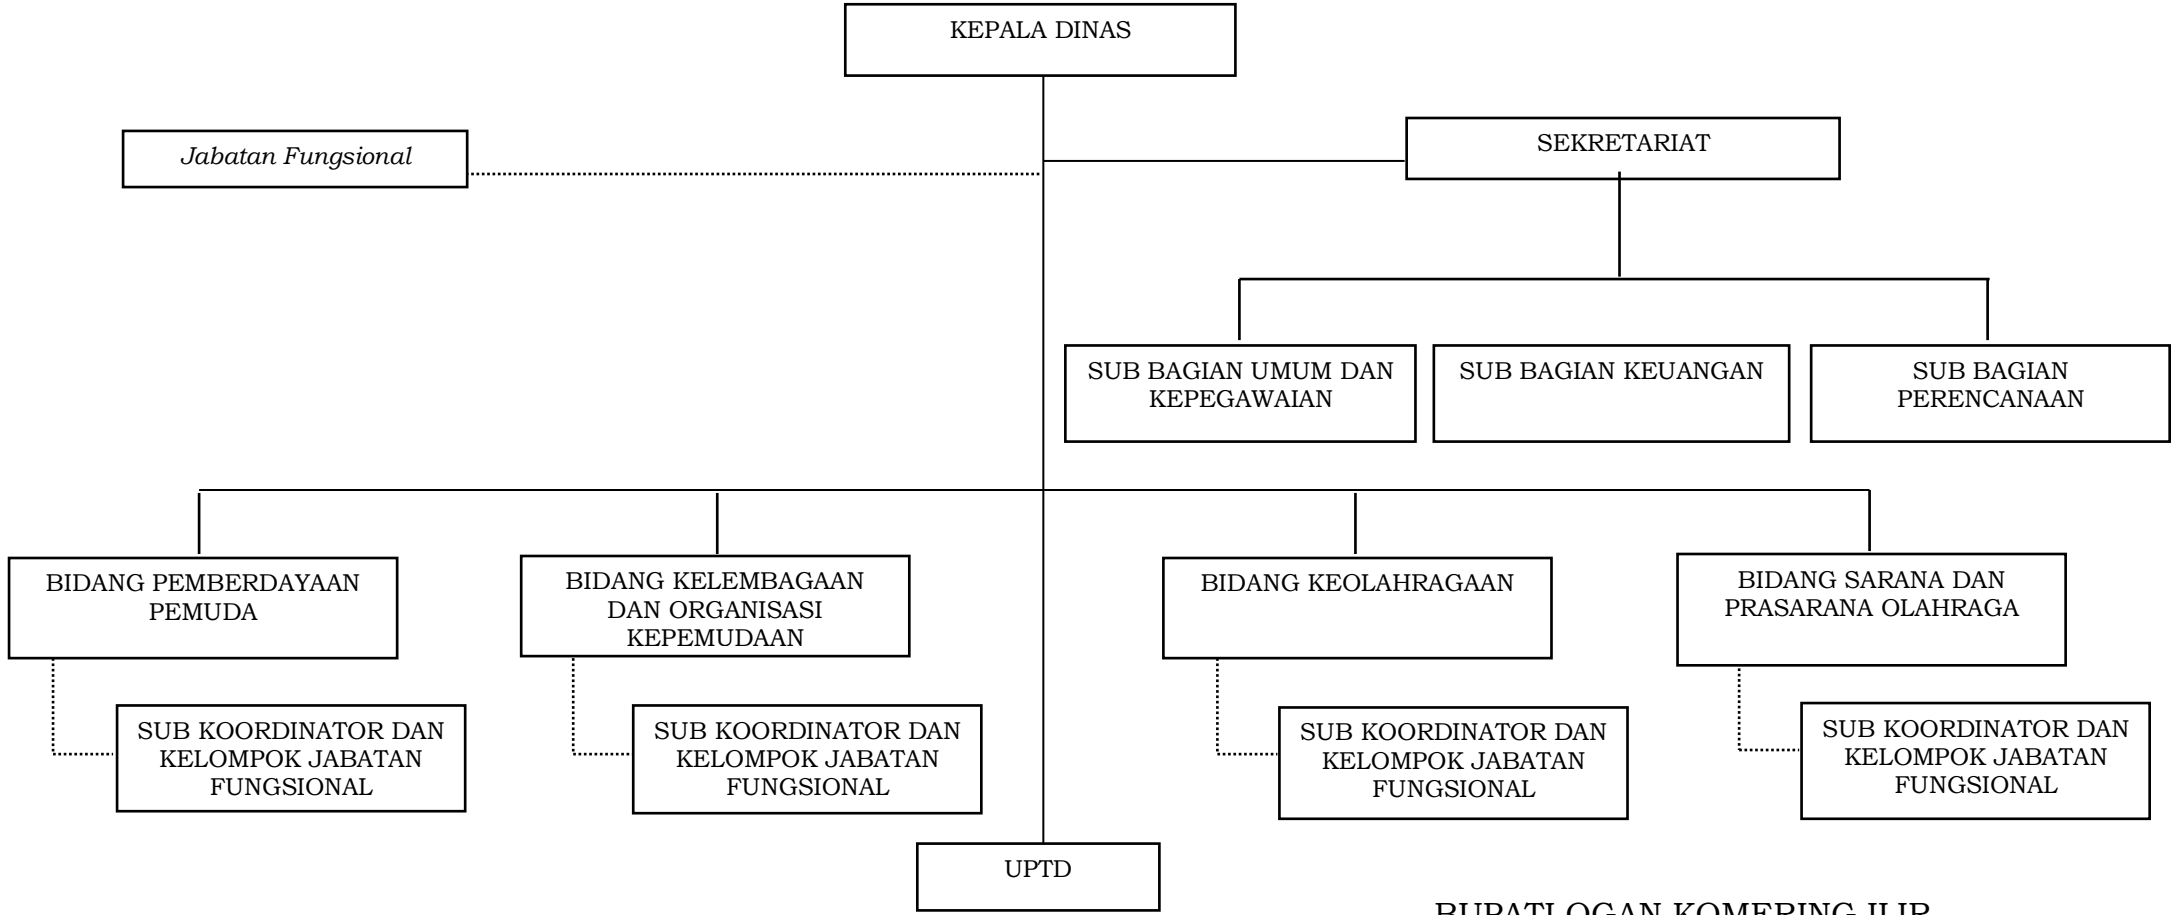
KEPALA DINAS

Jabatan Fungsional

SEKRETARIAT

SUB BAGIAN UMUM DAN KEPEGAWAIAN

SUB BAGIAN KEUANGAN

SUB BAGIAN PERENCANAAN

BIDANG PEMBERDAYAAN PEMUDA

BIDANG KELEMBAGAAN DAN ORGANISASI KEPEMUDAAN

BIDANG KEOLAHRAGAAN

BIDANG SARANA DAN PRASARANA OLAHRAGA

SUB KOORDINATOR DAN KELOMPOK JABATAN FUNGSIONAL

SUB KOORDINATOR DAN KELOMPOK JABATAN FUNGSIONAL

SUB KOORDINATOR DAN KELOMPOK JABATAN FUNGSIONAL

SUB KOORDINATOR DAN KELOMPOK JABATAN FUNGSIONAL

UPTD

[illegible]